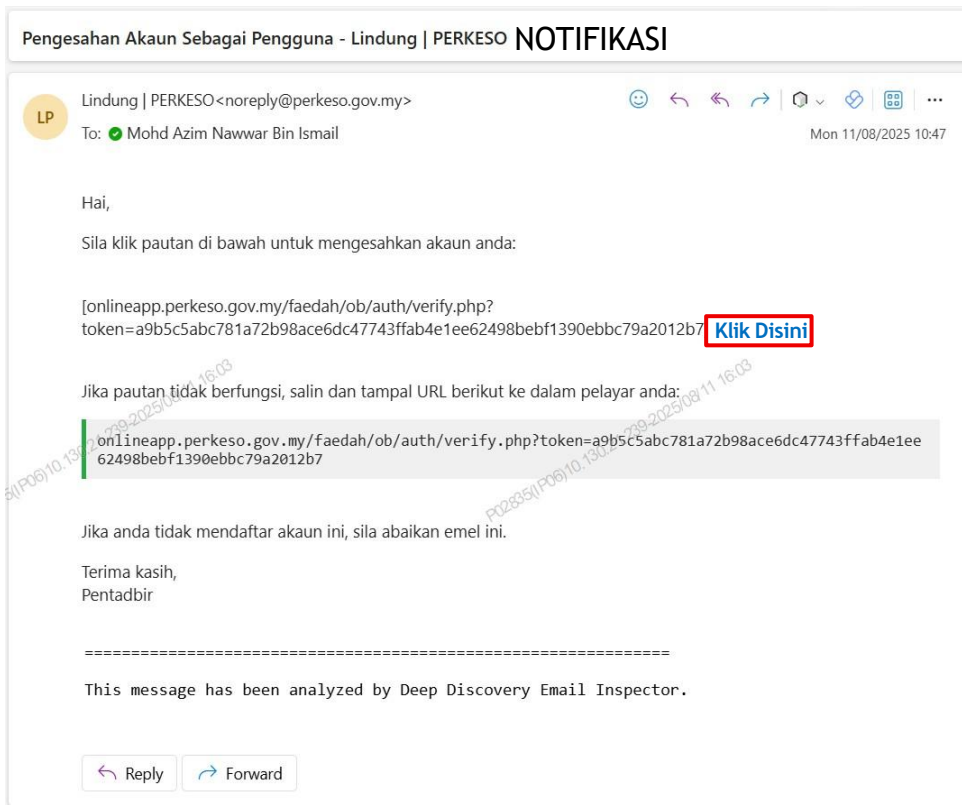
Pengesahan Akaun Sebagai Pengguna - Lindung | PERKESO NOTIFIKASI

LP

Lindung | PERKESO<noreply@perkeso.gov.my>

To: Mohd Azim Nawwar Bin Ismail

Mon 11/08/2025 10:47

Hai,

Sila klik pautan di bawah untuk mengesahkan akaun anda:

[onlineapp.perkeso.gov.my/faedah/ob/auth/verify.php?token=a9b5c5abc781a72b98ace6dc47743ffab4e1ee62498bebf1390ebbc79a2012b7 Klik Disini

Jika pautan tidak berfungsi, salin dan tampal URL berikut ke dalam pelayar anda:

onlineapp.perkeso.gov.my/faedah/ob/auth/verify.php?token=a9b5c5abc781a72b98ace6dc47743ffab4e1ee62498bebf1390ebbc79a2012b7

Jika anda tidak mendaftar akaun ini, sila abaikan emel ini.

Terima kasih,
Pentadbir

==============================================================

This message has been analyzed by Deep Discovery Email Inspector.

Reply Forward

P02835(IP06)10.130.2.239-2025/08/11 16:03
P02835(IP06)10.130.2.239-2025/08/11 16:03